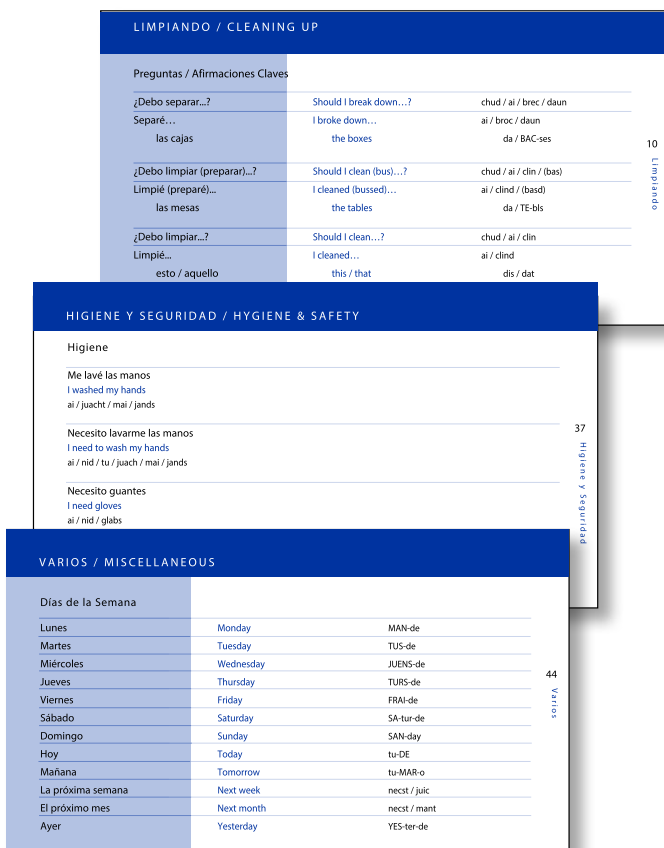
LIMPIANDO / CLEANING UP

Preguntas / Afirmaciones Claves

| | | |
|---|---|---|
| ¿Debo separar...? | Should I break down…? | chud / ai / brec / daun |
| Separé… | I broke down… | ai / broc / daun |
| las cajas | the boxes | da / BAC-ses |
| ¿Debo limpiar (preparar)...? | Should I clean (bus)…? | chud / ai / clin / (bas) |
| Limpié (preparé)... | I cleaned (bussed)… | ai / clind / (basd) |
| las mesas | the tables | da / TE-bls |
| ¿Debo limpiar...? | Should I clean…? | chud / ai / clin |
| Limpié... | I cleaned… | ai / clind |
| esto / aquello | this / that | dis / dat |

10
Limpiando

HIGIENE Y SEGURIDAD / HYGIENE & SAFETY

Higiene

Me lavé las manos
I washed my hands
ai / juacht / mai / jands

Necesito lavarme las manos
I need to wash my hands
ai / nid / tu / juach / mai / jands

Necesito guantes
I need gloves
ai / nid / glabs

37
Higiene y Seguridad

VARIOS / MISCELLANEOUS

Días de la Semana

| | | |
|---|---|---|
| Lunes | Monday | MAN-de |
| Martes | Tuesday | TUS-de |
| Miércoles | Wednesday | JUENS-de |
| Jueves | Thursday | TURS-de |
| Viernes | Friday | FRAI-de |
| Sábado | Saturday | SA-tur-de |
| Domingo | Sunday | SAN-day |
| Hoy | Today | tu-DE |
| Mañana | Tomorrow | tu-MAR-o |
| La próxima semana | Next week | necst / juic |
| El próximo mes | Next month | necst / mant |
| Ayer | Yesterday | YES-ter-de |

44
Varios